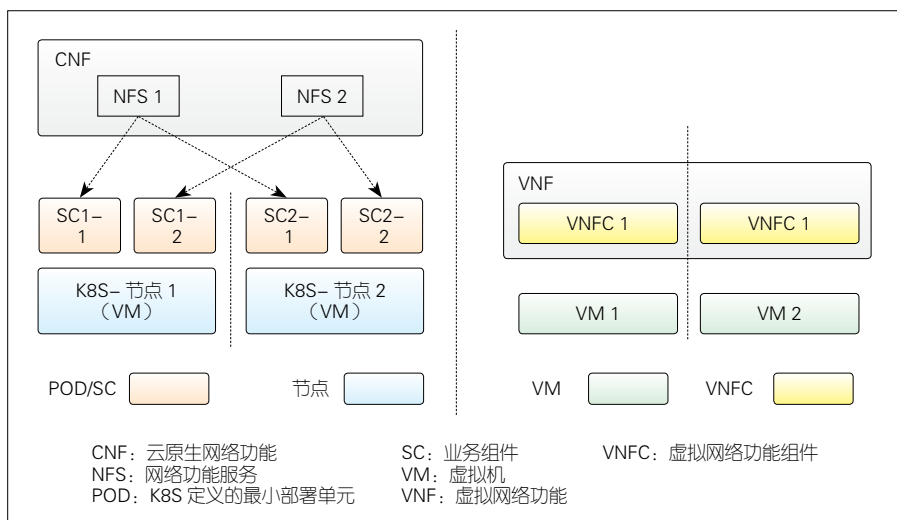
CNF

NFS 1

NFS 2

SC1–1

SC1–2

SC2–1

SC2–2

K8S– 节点 1（VM）

K8S– 节点 2（VM）

POD/SC

节点

VNF

VNFC 1

VNFC 1

VM 1

VM 2

VM

VNFC

CNF：云原生网络功能
NFS：网络功能服务
POD：K8S 定义的最小部署单元

SC：业务组件
VM：虚拟机
VNF：虚拟网络功能

VNFC：虚拟网络功能组件